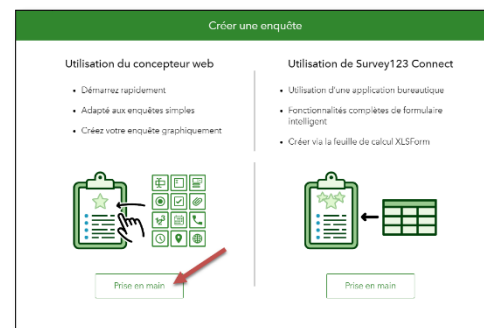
Créer une enquête

Utilisation du concepteur web

- Démarrez rapidement
- Adapté aux enquêtes simples
- Créez votre enquête graphiquement

Prise en main

Utilisation de Survey123 Connect

- Utilisation d'une application bureautique
- Fonctionnalités complètes de formulaire intelligent
- Créer via la feuille de calcul XLSForm

Prise en main